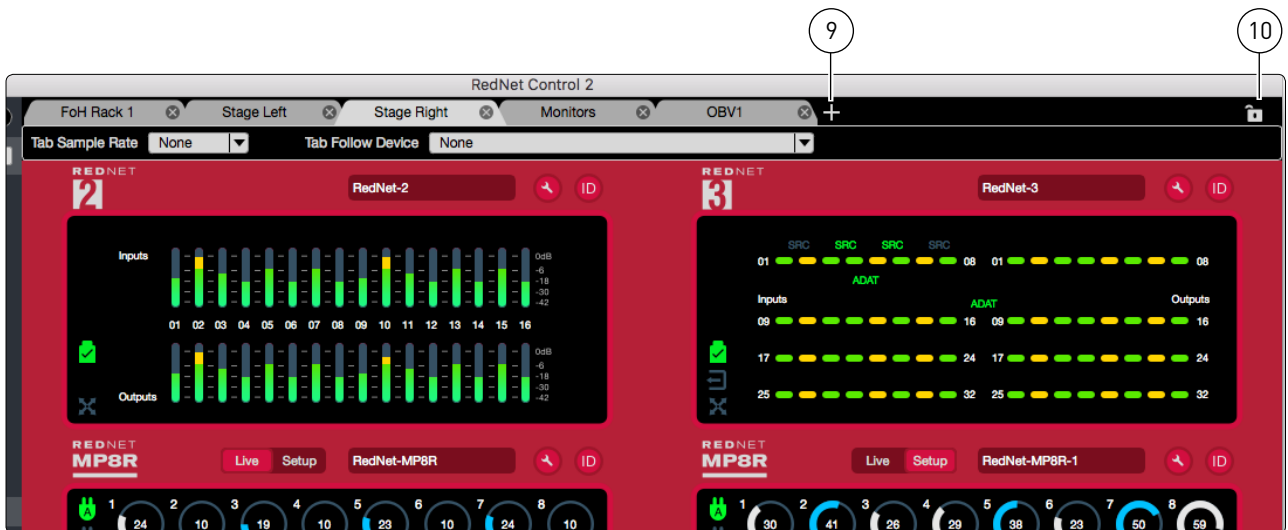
9

10

RedNet Control 2

FoH Rack 1 | Stage Left | Stage Right | Monitors | OBV1

Tab Sample Rate None

Tab Follow Device None

REDNET 2

RedNet-2

ID

Inputs

0dB -6 -18 -30 -42

01 02 03 04 05 06 07 08 09 10 11 12 13 14 15 16

Outputs

0dB -6 -18 -30 -42

REDNET 3

RedNet-3

ID

SRC SRC SRC SRC

01 08 01 08

ADAT

Inputs

ADAT

Outputs

09 16 09 16

17 24 17 24

25 32 25 32

REDNET MP8R

Live Setup

RedNet-MP8R

ID

1 24 2 10 3 19 4 10 5 23 6 10 7 24 8 10

REDNET MP8R

Live Setup

RedNet-MP8R-1

ID

1 30 2 41 3 26 4 29 5 38 6 23 7 50 8 59